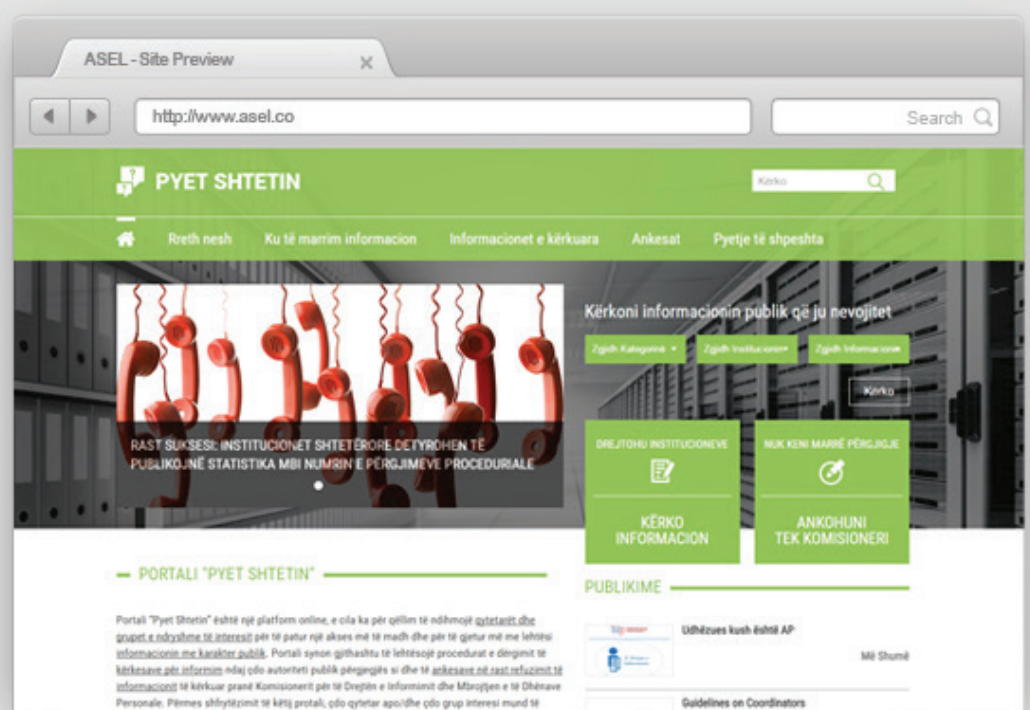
ASEL - Site Preview

http://www.asel.co

Search

PYET SHTETIN

Kërko

Rreth nesh   Ku të marrim informacion   Informacionet e kërkuara   Ankesat   Pyetje të shpeshta

RAST SUKSESI: INSTITUCIONET SHTETËRORE DETYROHEN TË PUBLIKOJNË STATISTIKA MBI NUMRIN E PËRGJIMEVE PROCEDURIALE

Kërkoni informacionin publik që ju nevojitet

Zgjidh Kategorinë   Zgjidh Institucionin   Zgjidh Informacionin

Kërko

DREJTOHU INSTITUCIONEVE

KËRKO INFORMACION

NUK KENI MARRË PËRGJIGJE

ANKOHUNI TEK KOMISIONERI

PORTALI "PYET SHTETIN"

Portali "Pyet Shtetin" është një platform online, e cila ka për qëllim të ndihmojë qytetarët dhe grupet e ndryshme të interesit për të patur një akses më të madh dhe për të gjetur më me lehtësi informacionin me karakter publik. Portali synon gjithashtu të lehtësojë procedurat e dërgimit të kërkesave për informim ndaj çdo autoriteti publik përgjegjës si dhe të ankesave në rast refuzimit të informacionit të kërkuar pranë Komisionerit për të Drejtën e Informimit dhe Mbrojtjen e të Dhënave Personale. Përmes shfrytëzimit të këtij portali, çdo qytetar apo/dhe çdo grup interesi mund të

PUBLIKIME

Udhëzues kush është AP

Më Shumë

Guidelines on Coordinators